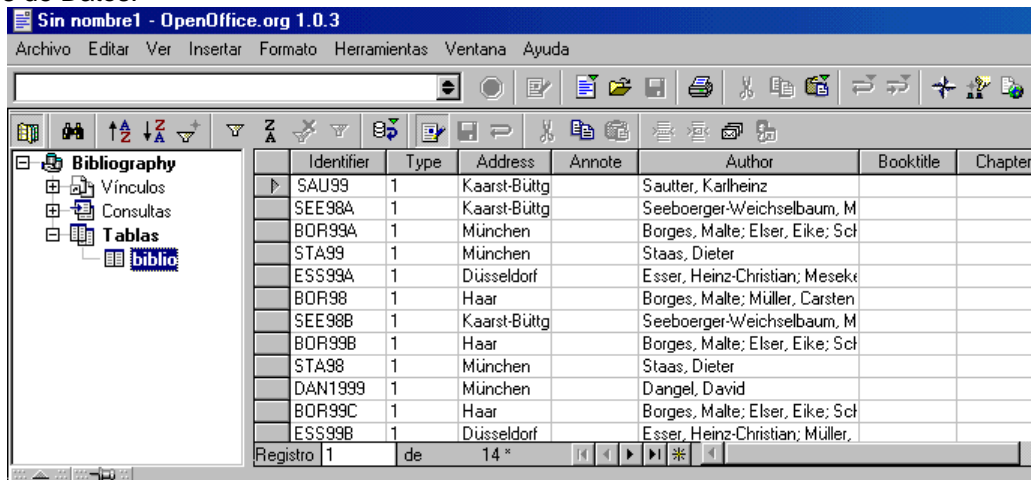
Sin nombre1 - OpenOffice.org 1.0.3

Archivo Editar Ver Insertar Formato Herramientas Ventana Ayuda

Bibliography
Vínculos
Consultas
Tablas
biblio

| | Identifier | Type | Address | Annote | Author | Booktitle | Chapter |
|---|---|---|---|---|---|---|---|
| | SAU99 | 1 | Kaarst-Büttg | | Sautter, Karlheinz | | |
| | SEE98A | 1 | Kaarst-Büttg | | Seeboerger-Weichselbaum, M | | |
| | BOR99A | 1 | München | | Borges, Malte; Elser, Eike; Sch | | |
| | STA99 | 1 | München | | Staas, Dieter | | |
| | ESS99A | 1 | Düsseldorf | | Esser, Heinz-Christian; Meseke | | |
| | BOR98 | 1 | Haar | | Borges, Malte; Müller, Carsten | | |
| | SEE98B | 1 | Kaarst-Büttg | | Seeboerger-Weichselbaum, M | | |
| | BOR99B | 1 | Haar | | Borges, Malte; Elser, Eike; Sch | | |
| | STA98 | 1 | München | | Staas, Dieter | | |
| | DAN1999 | 1 | München | | Dangel, David | | |
| | BOR99C | 1 | Haar | | Borges, Malte; Elser, Eike; Sch | | |
| | ESS99B | 1 | Düsseldorf | | Esser, Heinz-Christian; Müller, | | |

Registro 1 de 14 *